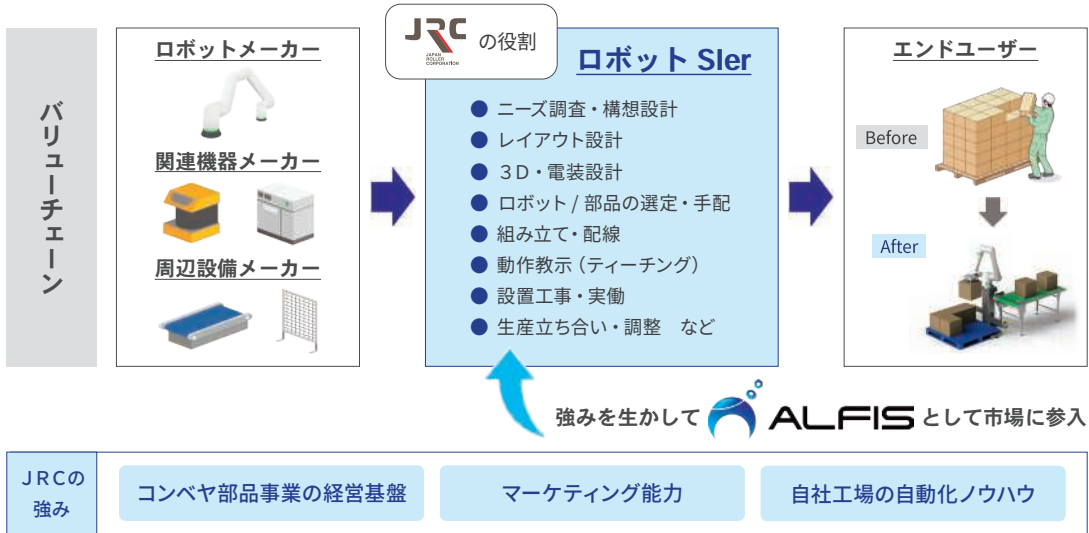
バリューチェーン

ロボットメーカー

関連機器メーカー

周辺設備メーカー

JRC
JAPAN ROLLER CORPORATION
の役割

ロボット SIer

● ニーズ調査・構想設計
● レイアウト設計
● 3D・電装設計
● ロボット / 部品の選定・手配
● 組み立て・配線
● 動作教示（ティーチング）
● 設置工事・実働
● 生産立ち合い・調整　など

エンドユーザー

Before

After

強みを生かして ALFIS として市場に参入

JRCの強み

コンベヤ部品事業の経営基盤

マーケティング能力

自社工場の自動化ノウハウ